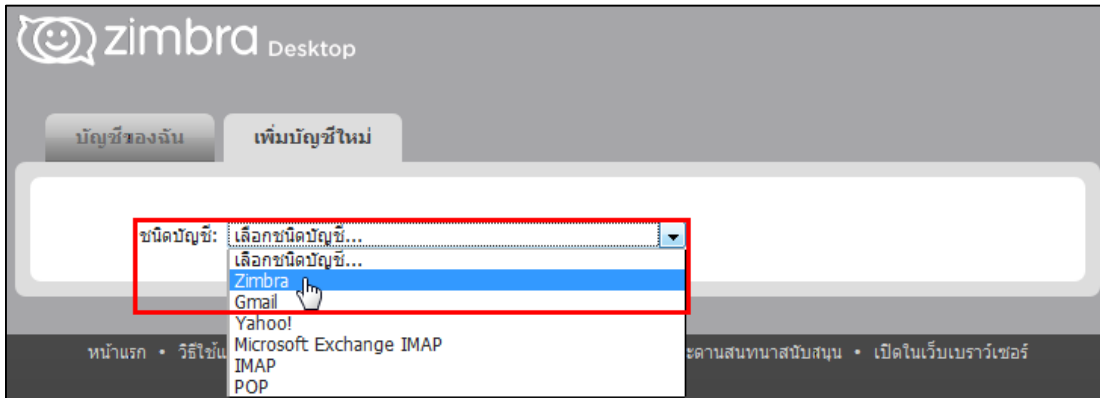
zimbra Desktop

บัญชีของฉัน

เพิ่มบัญชีใหม่

ชนิดบัญชี: เลือกชนิดบัญชี...

เลือกชนิดบัญชี...
Zimbra
Gmail
Yahoo!
Microsoft Exchange IMAP
IMAP
POP

หน้าแรก • วิธีใช้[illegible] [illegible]ะดานสนทนาสนับสนุน • เปิดในเว็บเบราว์เซอร์